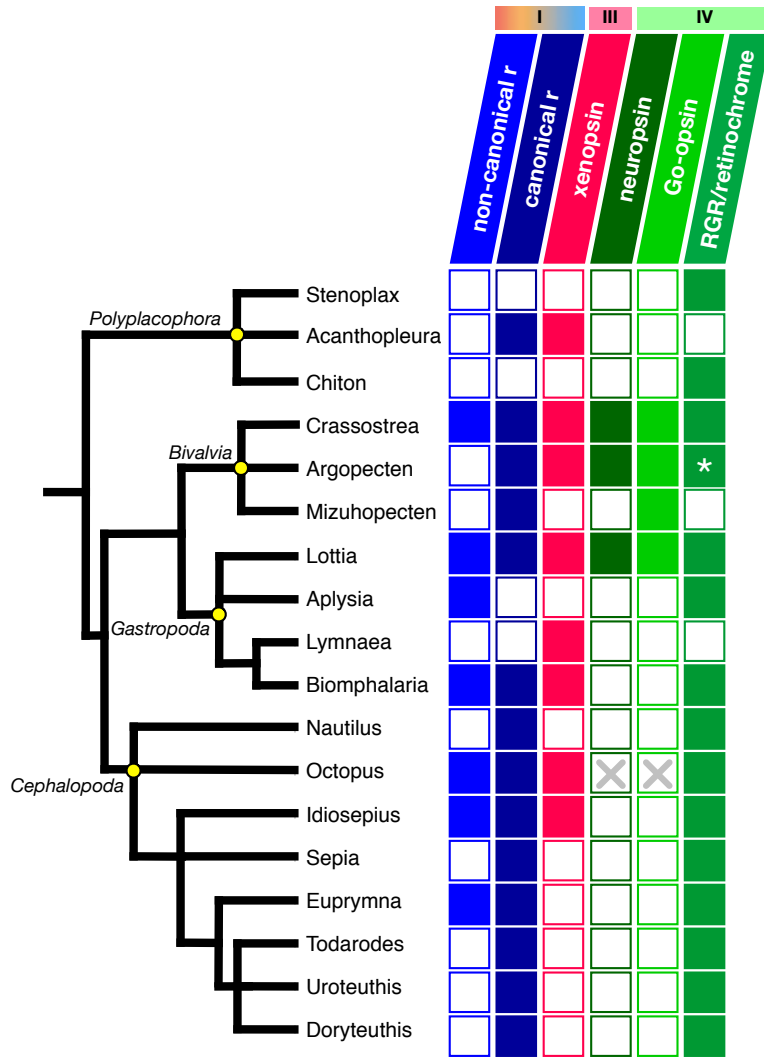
I III IV

non-canonical r
canonical r
xenopsin
neuropsin
Go-opsin
RGR/retinochrome

Polyplacophora
Stenoplax
Acanthopleura
Chiton
Bivalvia
Crassostrea
Argopecten
*
Mizuhopecten
Lottia
Gastropoda
Aplysia
Lymnaea
Biomphalaria
Nautilus
Cephalopoda
Octopus
Idiosepius
Sepia
Euprymna
Todarodes
Uroteuthis
Doryteuthis